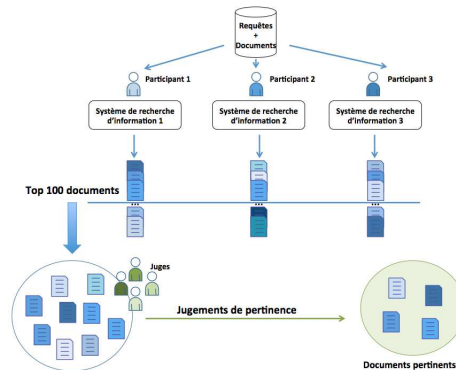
Requêtes
+
Documents

Participant 1

Participant 2

Participant 3

Système de recherche d'information 1

Système de recherche d'information 2

Système de recherche d'information 3

Top 100 documents

...

...

...

Juges

Jugements de pertinence

Documents pertinents